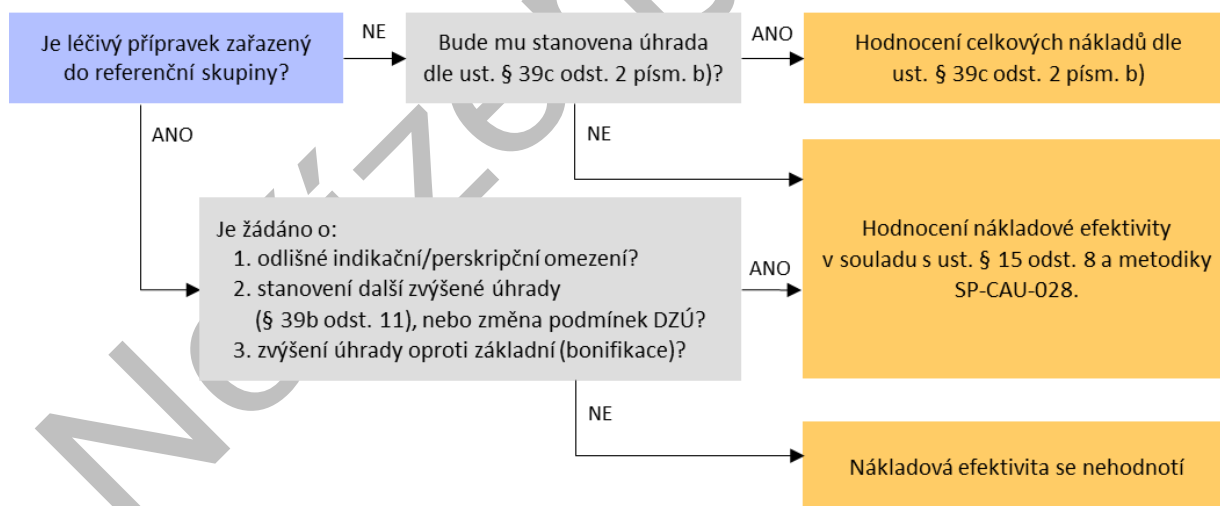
Je léčivý přípravek zařazený do referenční skupiny?

NE

Bude mu stanovena úhrada dle ust. § 39c odst. 2 písm. b)?

ANO

Hodnocení celkových nákladů dle ust. § 39c odst. 2 písm. b)

ANO

NE

Je žádáno o:
1. odlišné indikační/perskripční omezení?
2. stanovení další zvýšené úhrady (§ 39b odst. 11), nebo změna podmínek DZÚ?
3. zvýšení úhrady oproti základní (bonifikace)?

ANO

Hodnocení nákladové efektivity v souladu s ust. § 15 odst. 8 a metodiky SP-CAU-028.

NE

Nákladová efektivita se nehodnotí